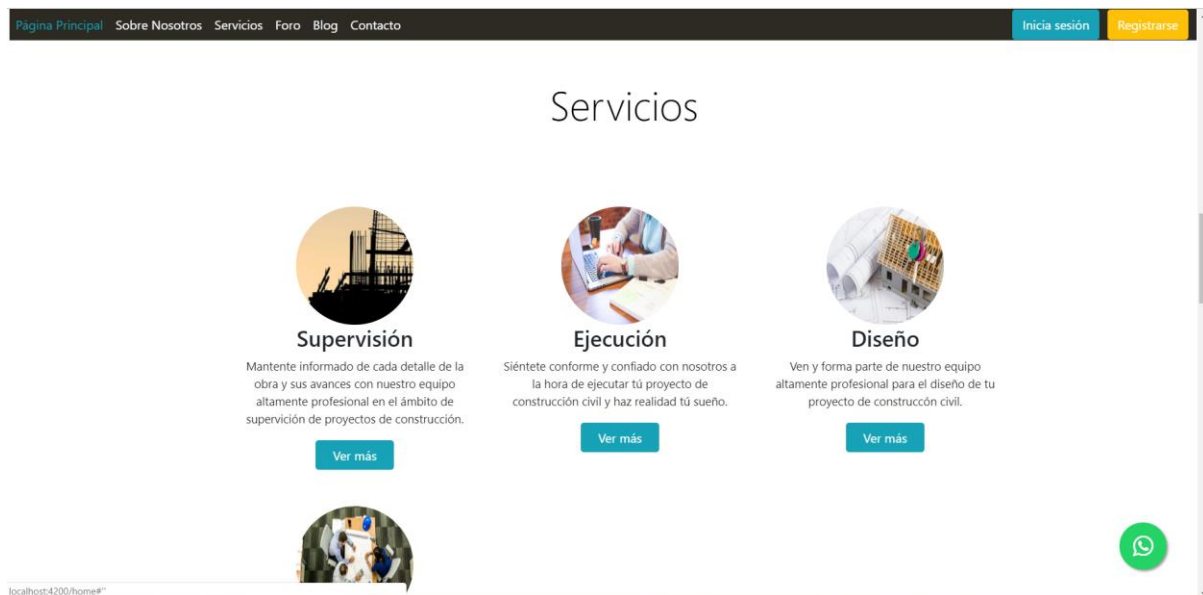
Página Principal Sobre Nosotros Servicios Foro Blog Contacto

Inicia sesión Registrarse

Servicios

Supervisión

Mantente informado de cada detalle de la obra y sus avances con nuestro equipo altamente profesional en el ámbito de supervición de proyectos de construcción.

Ver más

Ejecución

Siéntete conforme y confiado con nosotros a la hora de ejecutar tú proyecto de construcción civil y haz realidad tú sueño.

Ver más

Diseño

Ven y forma parte de nuestro equipo altamente profesinal para el diseño de tu proyecto de construccón civil.

Ver más

localhost:4200/home#"